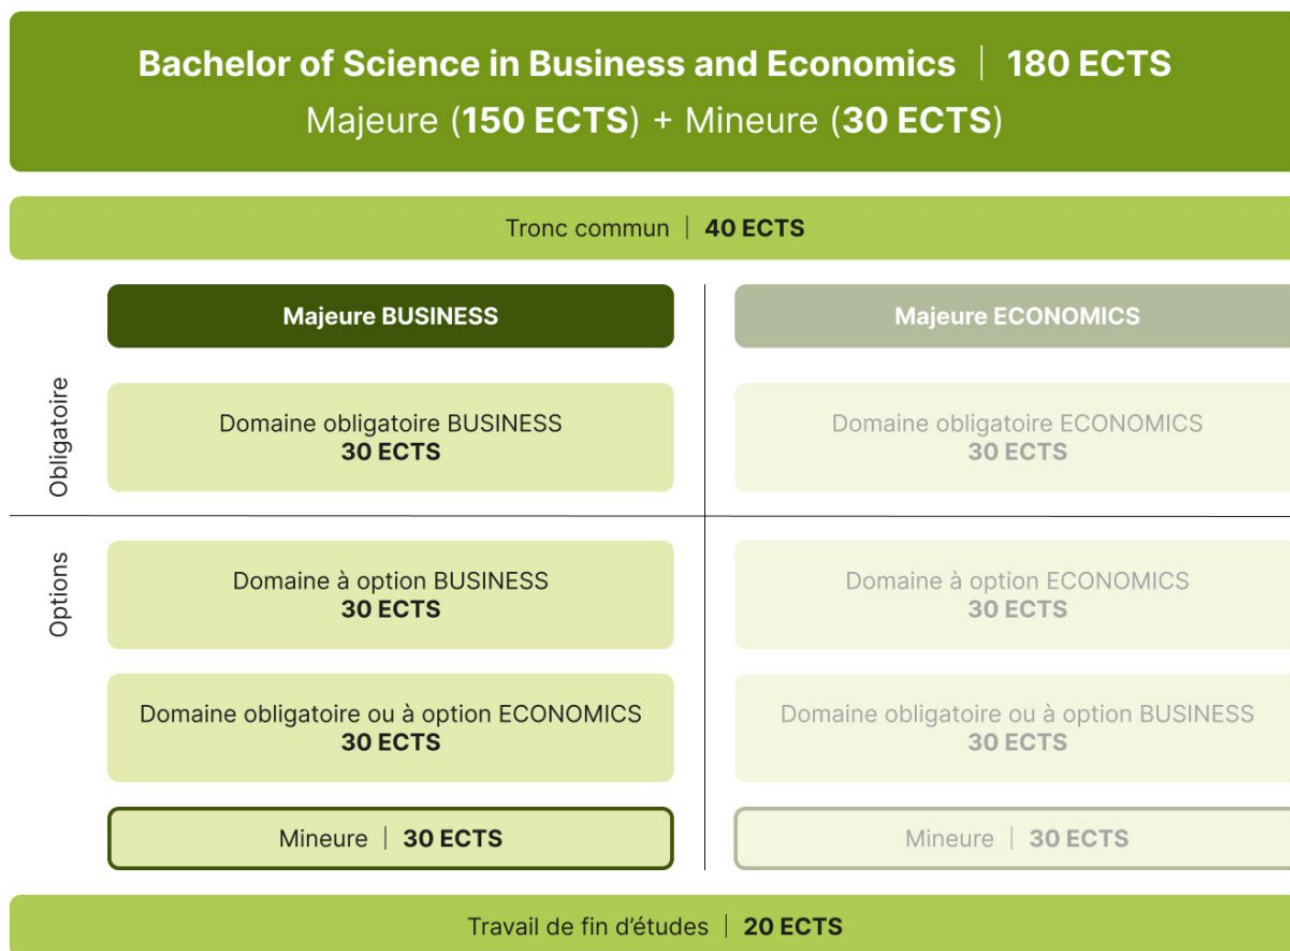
Bachelor of Science in Business and Economics | 180 ECTS
Majeure (150 ECTS) + Mineure (30 ECTS)

Tronc commun | 40 ECTS

Majeure BUSINESS

Majeure ECONOMICS

Obligatoire

Domaine obligatoire BUSINESS
30 ECTS

Domaine obligatoire ECONOMICS
30 ECTS

Options

Domaine à option BUSINESS
30 ECTS

Domaine à option ECONOMICS
30 ECTS

Domaine obligatoire ou à option ECONOMICS
30 ECTS

Domaine obligatoire ou à option BUSINESS
30 ECTS

Mineure | 30 ECTS

Mineure | 30 ECTS

Travail de fin d'études | 20 ECTS